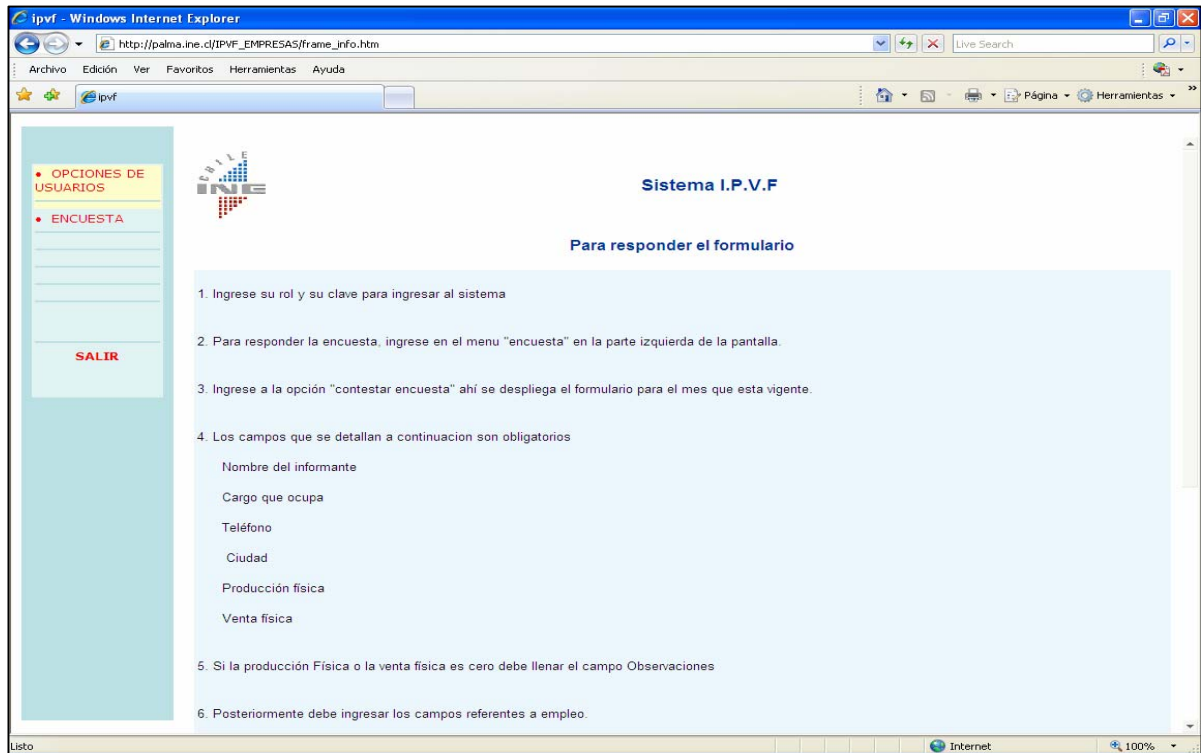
ipvf - Windows Internet Explorer

http://palma.ine.cl/IPVF_EMPRESAS/frame_info.htm

Live Search

Archivo Edición Ver Favoritos Herramientas Ayuda

ipvf

Página Herramientas

• OPCIONES DE USUARIOS

• ENCUESTA

SALIR

CHILE

INE

Sistema I.P.V.F

Para responder el formulario

1. Ingrese su rol y su clave para ingresar al sistema

2. Para responder la encuesta, ingrese en el menu "encuesta" en la parte izquierda de la pantalla.

3. Ingrese a la opción "contestar encuesta" ahí se despliega el formulario para el mes que esta vigente.

4. Los campos que se detallan a continuacion son obligatorios

Nombre del informante

Cargo que ocupa

Teléfono

Ciudad

Producción física

Venta física

5. Si la producción Física o la venta física es cero debe llenar el campo Observaciones

6. Posteriormente debe ingresar los campos referentes a empleo.

Listo

Internet

100%